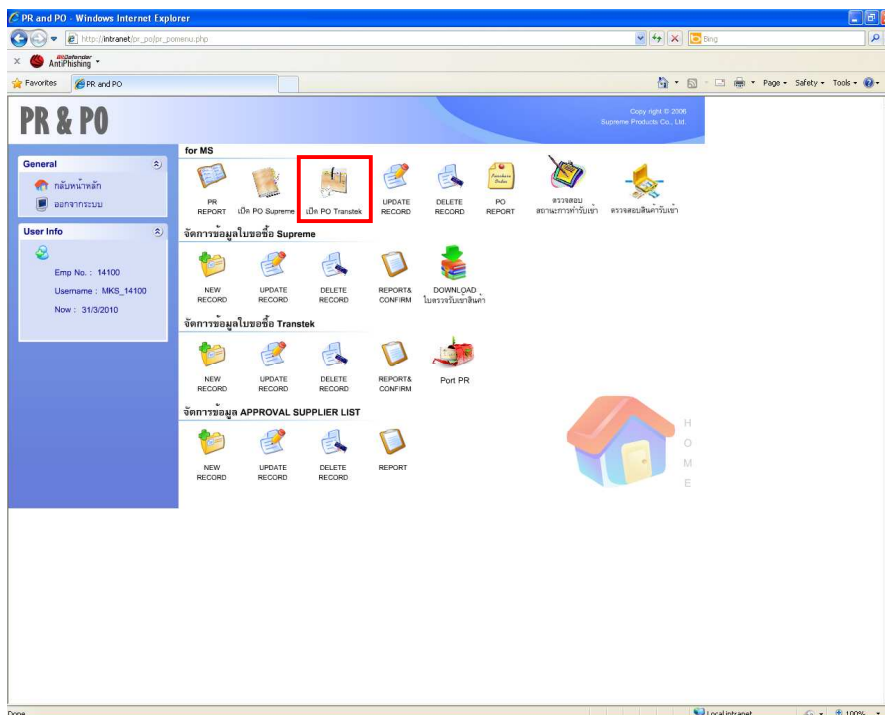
PR and PO - Windows Internet Explorer

http://intranet/pr_po/pr_pomenu.php

Bing

BitDefender AntiPhishing

Favorites PR and PO

Page Safety Tools

PR & PO

Copy right © 2006 Supreme Products Co., Ltd.

General

กลับหน้าหลัก

ออกจากระบบ

User Info

Emp No. : 14100

Username : MKS_14100

Now : 31/3/2010

for MS

PR REPORT

เปิด PO Supreme

เปิด PO Transtek

UPDATE RECORD

DELETE RECORD

PO REPORT

ตรวจสอบ สถานะการทำรับเข้า

ตรวจสอบสินค้ารับเข้า

จัดการข้อมูลใบขอซื้อ Supreme

NEW RECORD

UPDATE RECORD

DELETE RECORD

REPORT& CONFIRM

DOWNLOAD ใบตรวจรับเข้าสินค้า

จัดการข้อมูลใบขอซื้อ Transtek

NEW RECORD

UPDATE RECORD

DELETE RECORD

REPORT& CONFIRM

Port PR

จัดการข้อมูล APPROVAL SUPPLIER LIST

NEW RECORD

UPDATE RECORD

DELETE RECORD

REPORT

H O M E

Done

Local intranet

100%